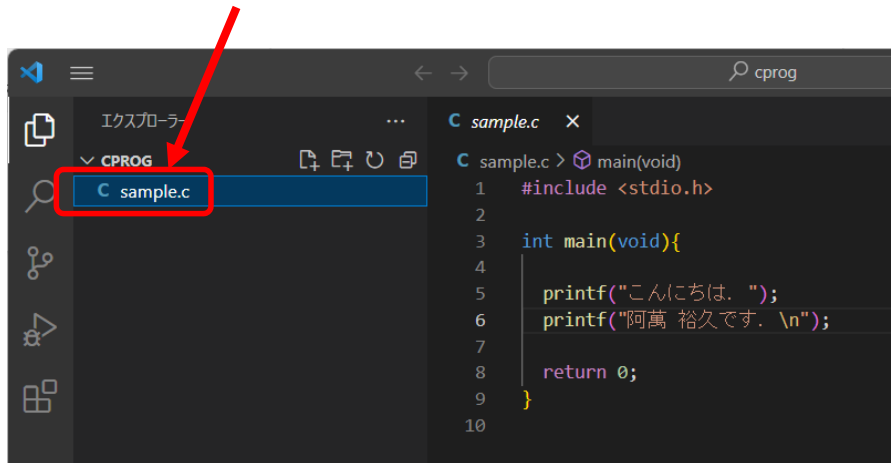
cprog

エクスプローラー ···

C sample.c ×

CPROG

C sample.c

C sample.c > main(void)

1 #include <stdio.h>
2
3 int main(void){
4
5 printf("こんにちは．");
6 printf("阿萬 裕久です．\n");
7
8 return 0;
9 }
10